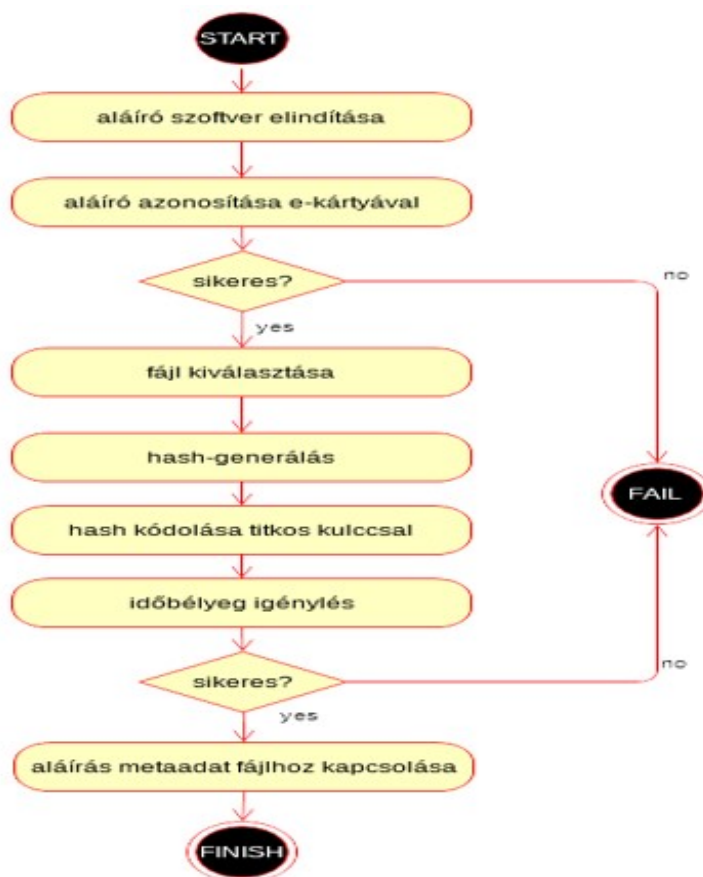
START

aláíró szoftver elindítása

aláíró azonosítása e-kártyával

sikeres?

no

yes

fájl kiválasztása

hash-generálás

FAIL

hash kódolása titkos kulccsal

időbélyeg igénylés

sikeres?

no

yes

aláírás metaadat fájlhoz kapcsolása

FINISH